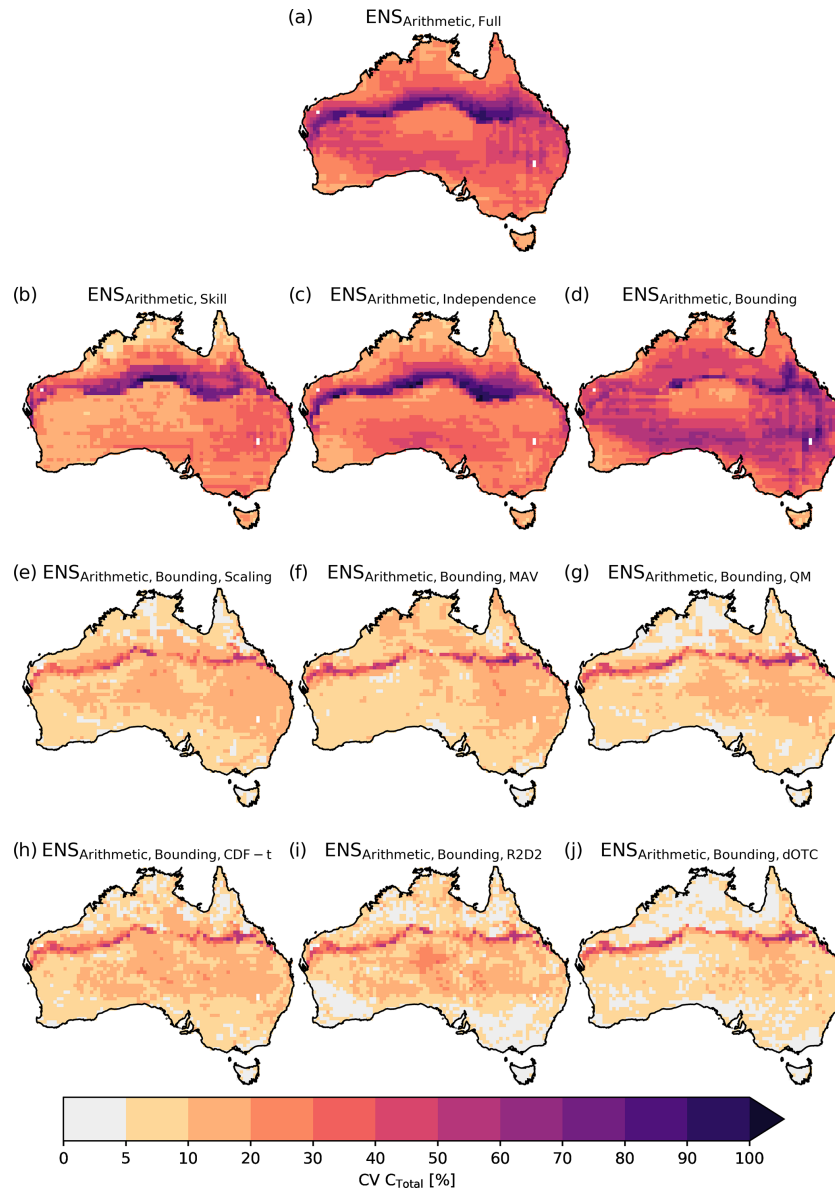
(a) $\mathrm{ENS}_{\mathrm{Arithmetic,\ Full}}$

(b) $\mathrm{ENS}_{\mathrm{Arithmetic,\ Skill}}$

(c) $\mathrm{ENS}_{\mathrm{Arithmetic,\ Independence}}$

(d) $\mathrm{ENS}_{\mathrm{Arithmetic,\ Bounding}}$

(e) $\mathrm{ENS}_{\mathrm{Arithmetic,\ Bounding,\ Scaling}}$

(f) $\mathrm{ENS}_{\mathrm{Arithmetic,\ Bounding,\ MAV}}$

(g) $\mathrm{ENS}_{\mathrm{Arithmetic,\ Bounding,\ QM}}$

(h) $\mathrm{ENS}_{\mathrm{Arithmetic,\ Bounding,\ CDF-t}}$

(i) $\mathrm{ENS}_{\mathrm{Arithmetic,\ Bounding,\ R2D2}}$

(j) $\mathrm{ENS}_{\mathrm{Arithmetic,\ Bounding,\ dOTC}}$

0 5 10 20 30 40 50 60 70 80 90 100

CV $\mathrm{C}_{\mathrm{Total}}$ [%]